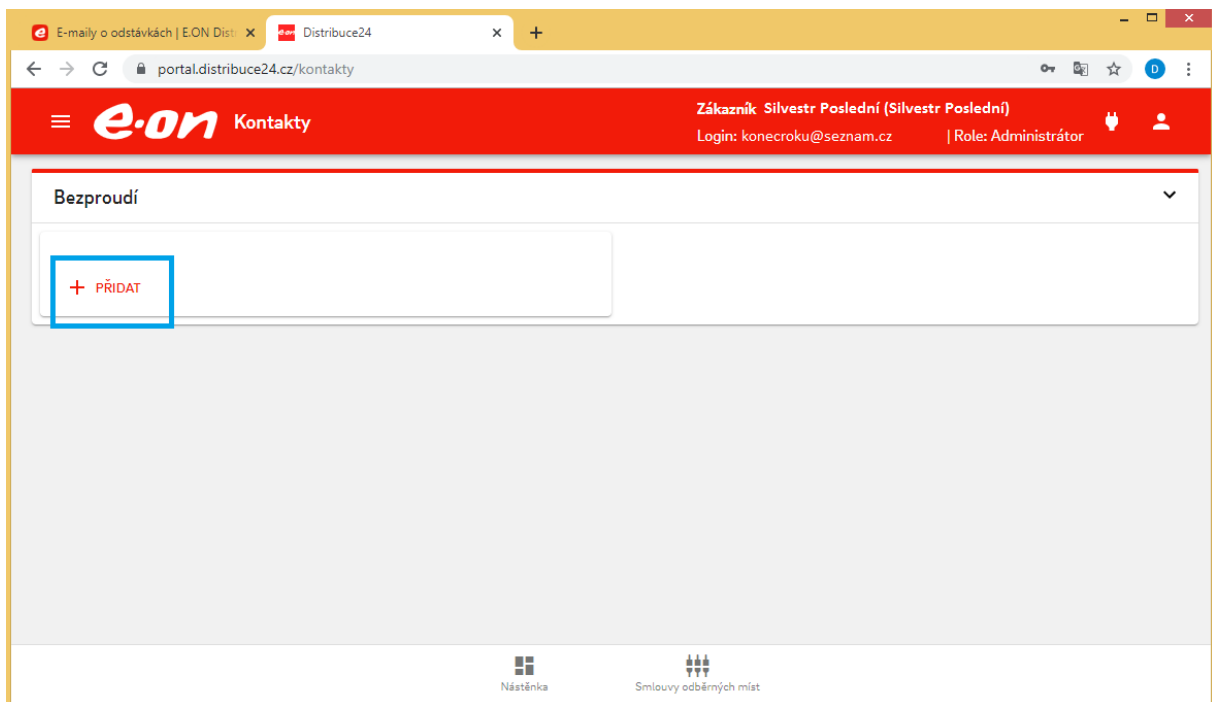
E-maily o odstávkách | E.ON Dist
Distribuce24
portal.distribuce24.cz/kontakty
D

e·on Kontakty
Zákazník Silvestr Poslední (Silvestr Poslední)
Login: konecroku@seznam.cz | Role: Administrátor

Bezproudí

+ PŘIDAT

Nástěnka
Smlouvy odběrných míst